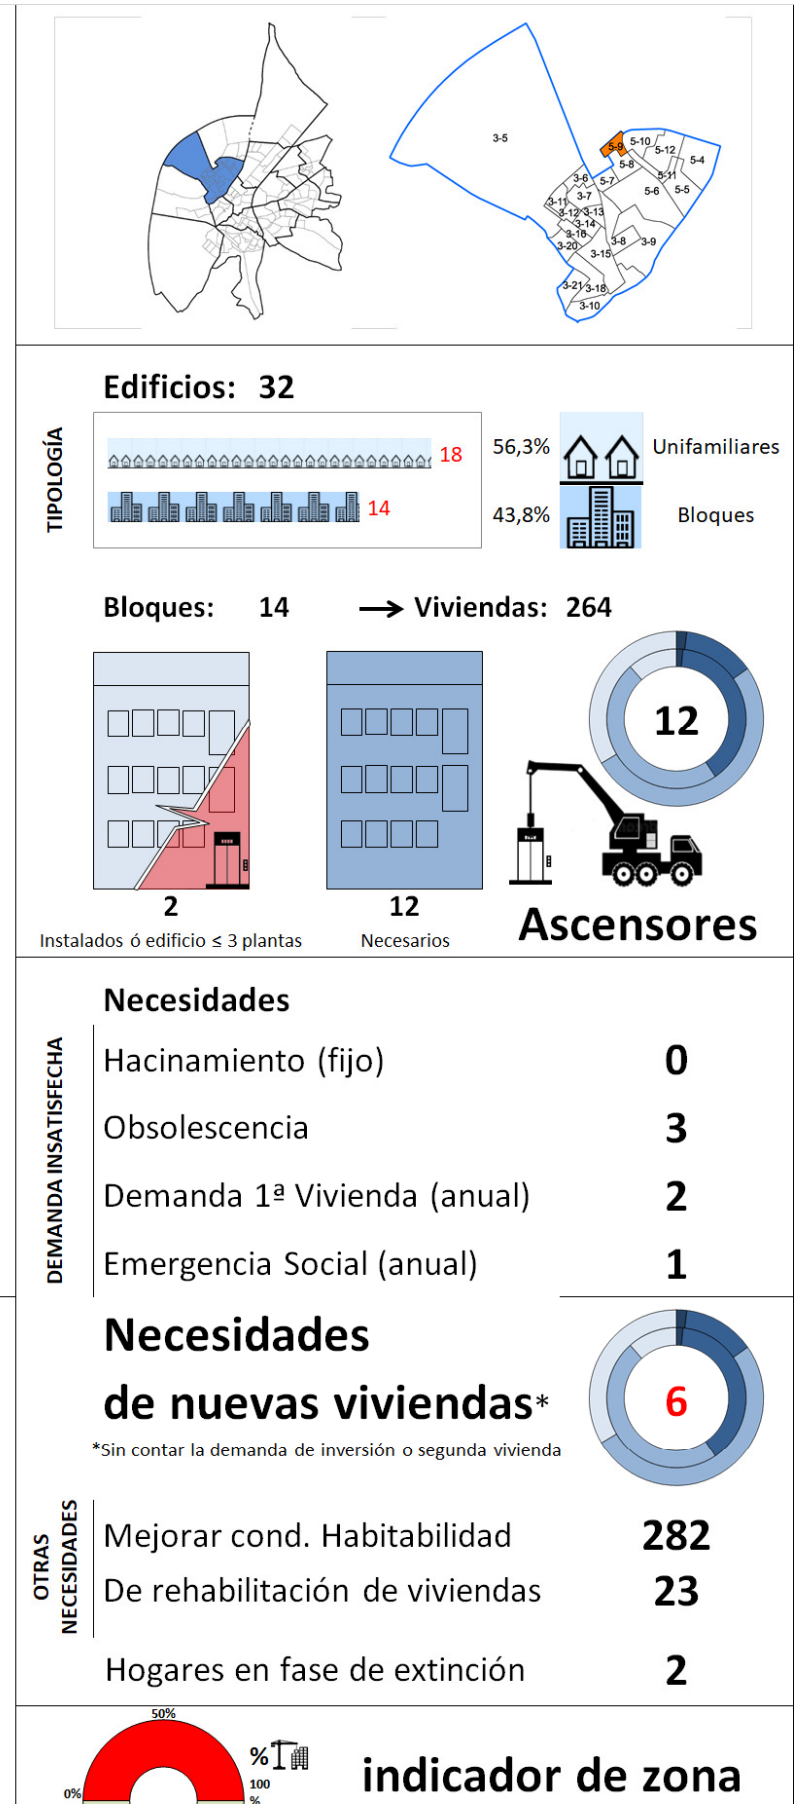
3-5
5-9
5-10
5-12
5-4
5-8
5-11
3-6
5-7
5-6
5-5
3-7
3-11
3-12
3-13
3-14
3-16
3-20
3-8
3-9
3-15
3-21
3-18
3-10

TIPOLOGÍA

Edificios: 32

18
14

56,3% Unifamiliares
43,8% Bloques

Bloques: 14 → Viviendas: 264

12

2
Instalados ó edificio ≤ 3 plantas

12
Necesarios

Ascensores

DEMANDA INSATISFECHA

Necesidades

| | |
|---|---|
| Hacinamiento (fijo) | 0 |
| Obsolescencia | 3 |
| Demanda 1ª Vivienda (anual) | 2 |
| Emergencia Social (anual) | 1 |

Necesidades
de nuevas viviendas*
*Sin contar la demanda de inversión o segunda vivienda

6

OTRAS NECESIDADES

| | |
|---|---|
| Mejorar cond. Habitabilidad | 282 |
| De rehabilitación de viviendas | 23 |

Hogares en fase de extinción 2

50%
0%
%
100 %

indicador de zona